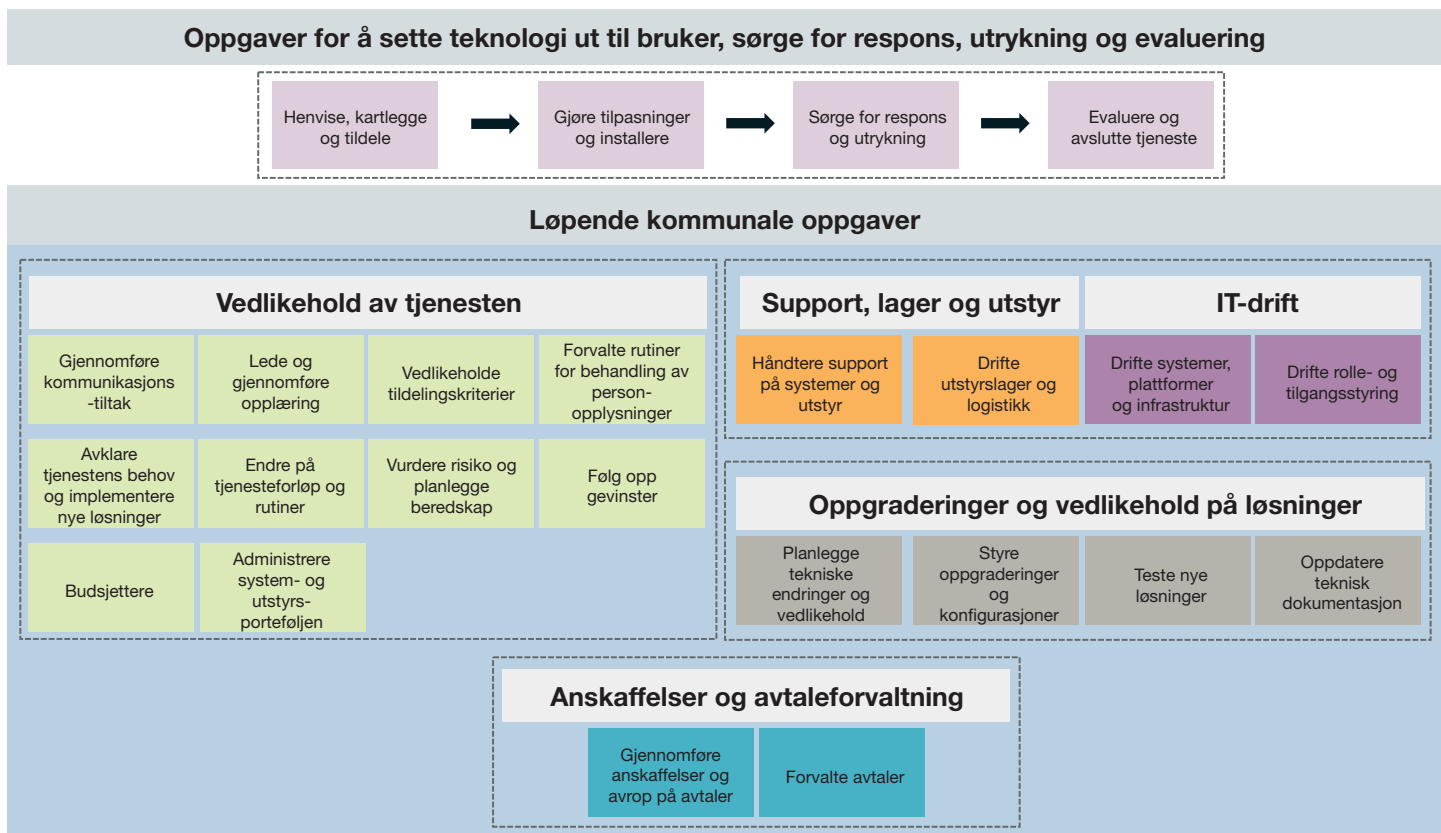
Oppgaver for å sette teknologi ut til bruker, sørge for respons, utrykning og evaluering

Henvise, kartlegge og tildele

Gjøre tilpasninger og installere

Sørge for respons og utrykning

Evaluere og avslutte tjeneste

Løpende kommunale oppgaver

Vedlikehold av tjenesten

Gjennomføre kommunikasjons-tiltak

Lede og gjennomføre opplæring

Vedlikeholde tildelingskriterier

Forvalte rutiner for behandling av person-opplysninger

Avklare tjenestens behov og implementere nye løsninger

Endre på tjenesteforløp og rutiner

Vurdere risiko og planlegge beredskap

Følg opp gevinster

Budsjettere

Administrere system- og utstyrs-porteføljen

Support, lager og utstyr

Håndtere support på systemer og utstyr

Drifte utstyrslager og logistikk

IT-drift

Drifte systemer, plattformer og infrastruktur

Drifte rolle- og tilgangsstyring

Oppgraderinger og vedlikehold på løsninger

Planlegge tekniske endringer og vedlikehold

Styre oppgraderinger og konfigurasjoner

Teste nye løsninger

Oppdatere teknisk dokumentasjon

Anskaffelser og avtaleforvaltning

Gjennomføre anskaffelser og avrop på avtaler

Forvalte avtaler